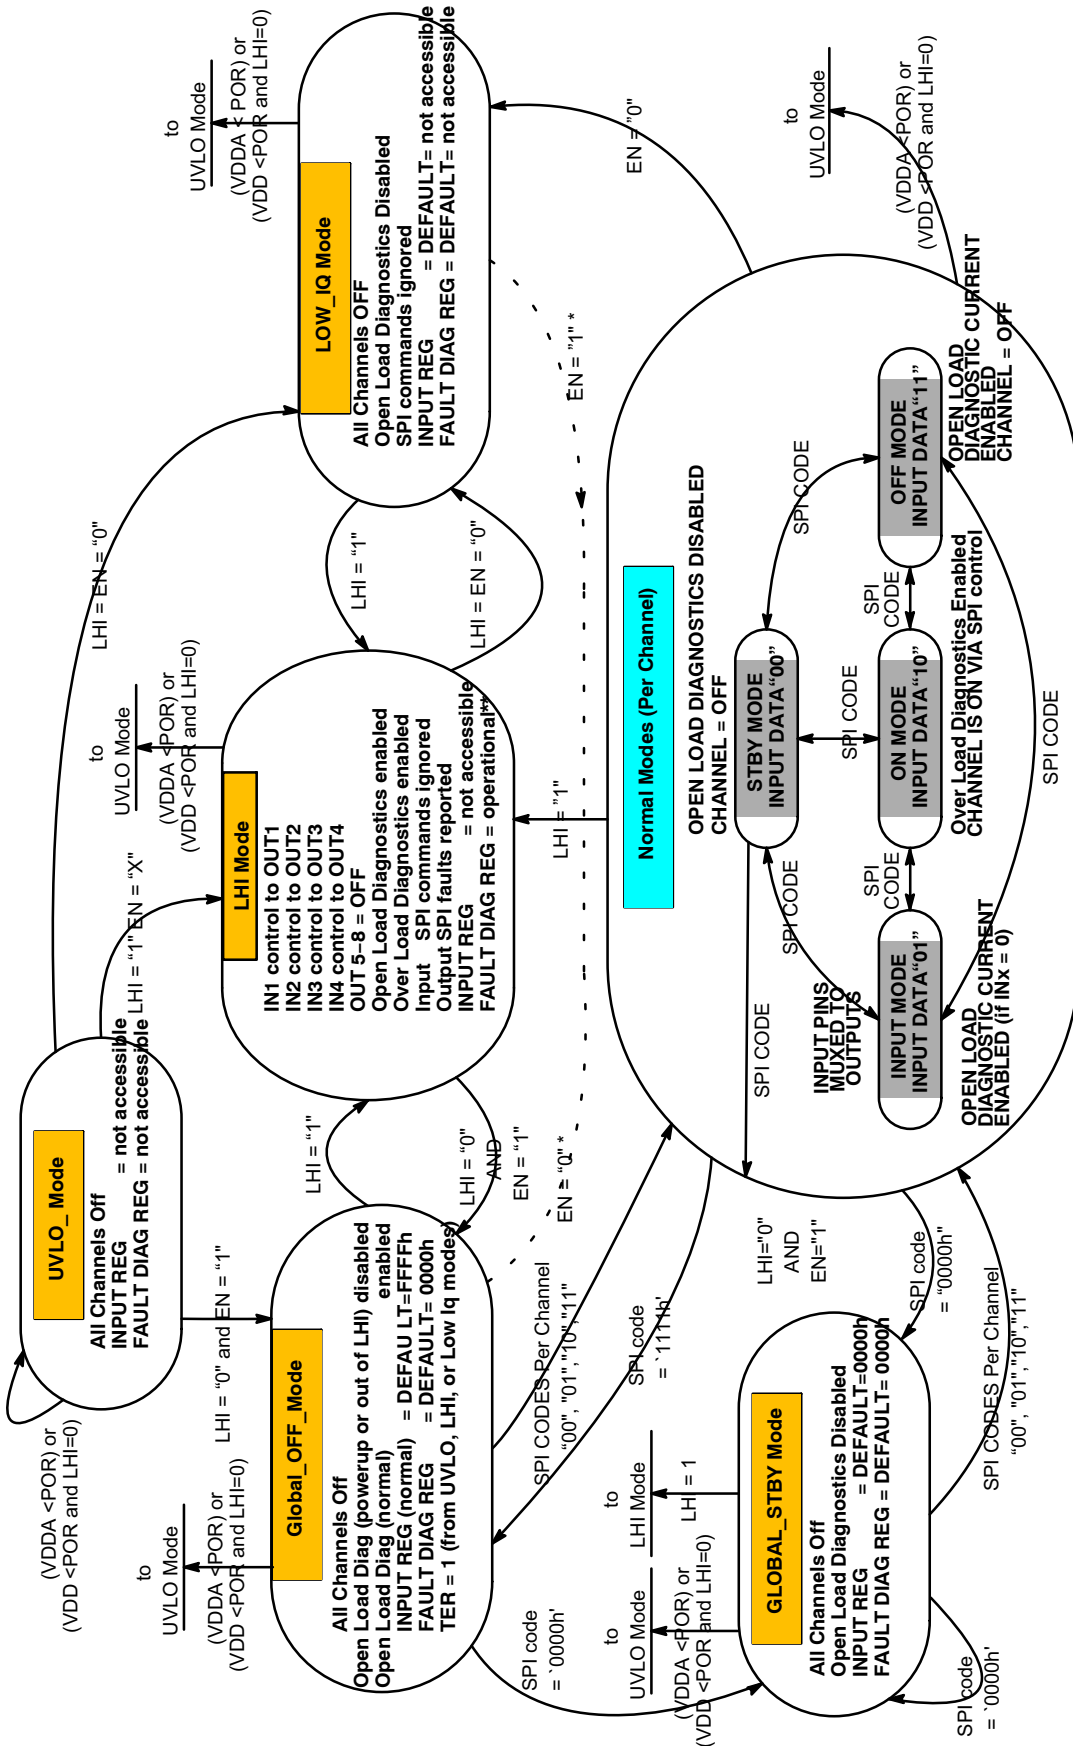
LOW_IQ Mode

All Channels OFF
Open Load Diagnostics Disabled
SPI commands ignored
INPUT REG = DEFAULT= not accessible
FAULT DIAG REG = DEFAULT= not accessible

to
UVLO Mode
(VDDA < POR) or
(VDD <POR and LHI=0)

EN = "0"

EN = "1" *

LHI = EN = "0"

LHI = "1"

LHI = EN = "0"

LHI Mode

IN1 control to OUT1
IN2 control to OUT2
IN3 control to OUT3
IN4 control to OUT4
OUT 5-8 = OFF
Open Load Diagnostics enabled
Over Load Diagnostics enabled
Input SPI commands ignored
Output SPI faults reported
INPUT REG = not accessible
FAULT DIAG REG = operational(*)

to
UVLO Mode
(VDDA <POR) or
(VDD <POR and LHI=0)

LHI = "1"

LHI = "1" EN = "X"

UVLO_ Mode

All Channels Off
INPUT REG = not accessible
FAULT DIAG REG = not accessible

(VDDA <POR) or
(VDD <POR and LHI=0)

LHI = "0" and EN = "1"

LHI = "1"

LHI = "0"
AND
EN = "1"

EN = "0" *

Global_OFF_Mode

All Channels Off
Open Load Diag (powerup or out of LHI) disabled
Open Load Diag (normal) enabled
INPUT REG (normal) = DEFAU LT=FFFFh
FAULT DIAG REG = DEFAULT= 0000h
TER = 1 (from UVLO, LHI, or Low Iq modes)

to
UVLO Mode
(VDDA <POR) or
(VDD <POR and LHI=0)

SPI code
= `0000h'

SPI CODES Per Channel
"00", "01","10","11"

SPI code
= `1111h'

Normal Modes (Per Channel)

OPEN LOAD DIAGNOSTICS DISABLED
CHANNEL = OFF

STBY MODE
INPUT DATA "00"

OFF MODE
INPUT DATA "11"

ON MODE
INPUT DATA "10"

INPUT MODE
INPUT DATA "01"

SPI CODE

SPI CODE

SPI CODE

SPI CODE

SPI CODE

SPI CODE

SPI CODE

OPEN LOAD
DIAGNOSTIC CURRENT
ENABLED
CHANNEL = OFF

Over Load Diagnostics Enabled
CHANNEL IS ON VIA SPI control

INPUT PINS
MUXED TO
OUTPUTS

OPEN LOAD
DIAGNOSTIC CURRENT
ENABLED (if INx = 0)

to
UVLO Mode
(VDDA <POR) or
(VDD <POR and LHI=0)

LHI = "1"

LHI="0"
AND
EN="1"

SPI code
= "0000h"

SPI CODES Per Channel
"00", "01","10","11"

to
LHI Mode
LHI = 1

to
UVLO Mode
(VDDA <POR) or
(VDD <POR and LHI=0)

GLOBAL_STBY Mode

All Channels Off
Open Load Diagnostics Disabled
INPUT REG = DEFAULT=0000h
FAULT DIAG REG = DEFAULT= 0000h

SPI code
= `0000h'